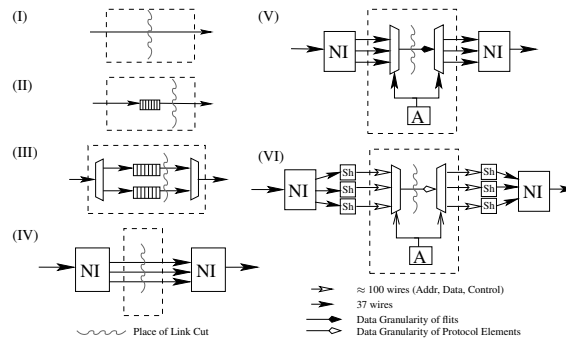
(I)

(II)

(III)

(IV)

NI

NI

Place of Link Cut

(V)

NI

NI

A

(VI)

NI

Sh

Sh

Sh

Sh

Sh

Sh

NI

A

$\approx$ 100 wires (Addr, Data, Control)

37 wires

Data Granularity of flits

Data Granularity of Protocol Elements